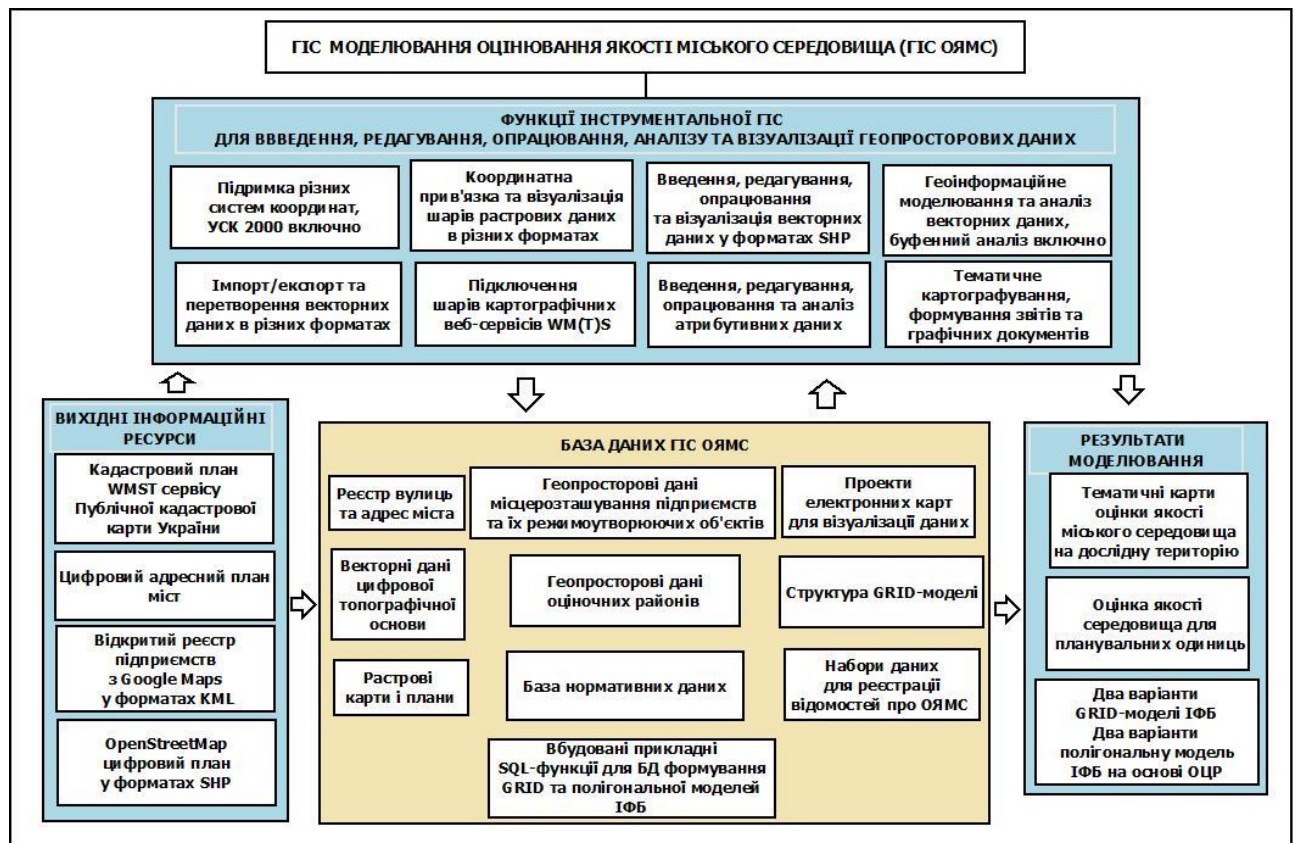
ГІС МОДЕЛЮВАННЯ ОЦІНЮВАННЯ ЯКОСТІ МІСЬКОГО СЕРЕДОВИЩА (ГІС ОЯМС)

ФУНКЦІЇ ІНСТРУМЕНТАЛЬНОЇ ГІС
ДЛЯ ВВВЕДЕННЯ, РЕДАГУВАННЯ, ОПРАЦЮВАННЯ, АНАЛІЗУ ТА ВІЗУАЛІЗАЦІЇ ГЕОПРОСТОРОВИХ ДАНИХ

Підримка різних систем координат, УСК 2000 включно

Координатна прив'язка та візуалізація шарів растрових даних в різних форматах

Введення, редагування, опрацювання та візуалізація векторних даних у форматах SHP

Геоінформаційне моделювання та аналіз векторних даних, буфенний аналіз включно

Імпорт/експорт та перетворення векторних даних в різних форматах

Підключення шарів картографічних веб-сервісів WM(T)S

Введення, редагування, опрацювання та аналіз атрибутивних даних

Тематичне картографування, формування звітів та графічних документів

ВИХІДНІ ІНФОРМАЦІЙНІ РЕСУРСИ

Кадастровий план WMST сервісу Публічної кадастрової карти України

Цифровий адресний план міст

Відкритий реєстр підприємств з Google Maps у форматах KML

OpenStreetMap цифровий план у форматах SHP

БАЗА ДАНИХ ГІС ОЯМС

Реєстр вулиць та адрес міста

Геопросторові дані місцерозташування підприємств та їх режимоутворюючих об'єктів

Проекти електронних карт для візуалізації даних

Векторні дані цифрової топографічної основи

Геопросторові дані оціночних районів

Структура GRID-моделі

Растрові карти і плани

База нормативних даних

Набори даних для реєстрації відомостей про ОЯМС

Вбудовані прикладні SQL-функції для БД формування GRID та полігональної моделей ІФБ

РЕЗУЛЬТАТИ МОДЕЛЮВАННЯ

Тематичні карти оцінки якості міського середовища на дослідну територію

Оцінка якості середовища для планувальних одиниць

Два варіанти GRID-моделі ІФБ
Два варіанти полігональну модель ІФБ на основі ОЦР